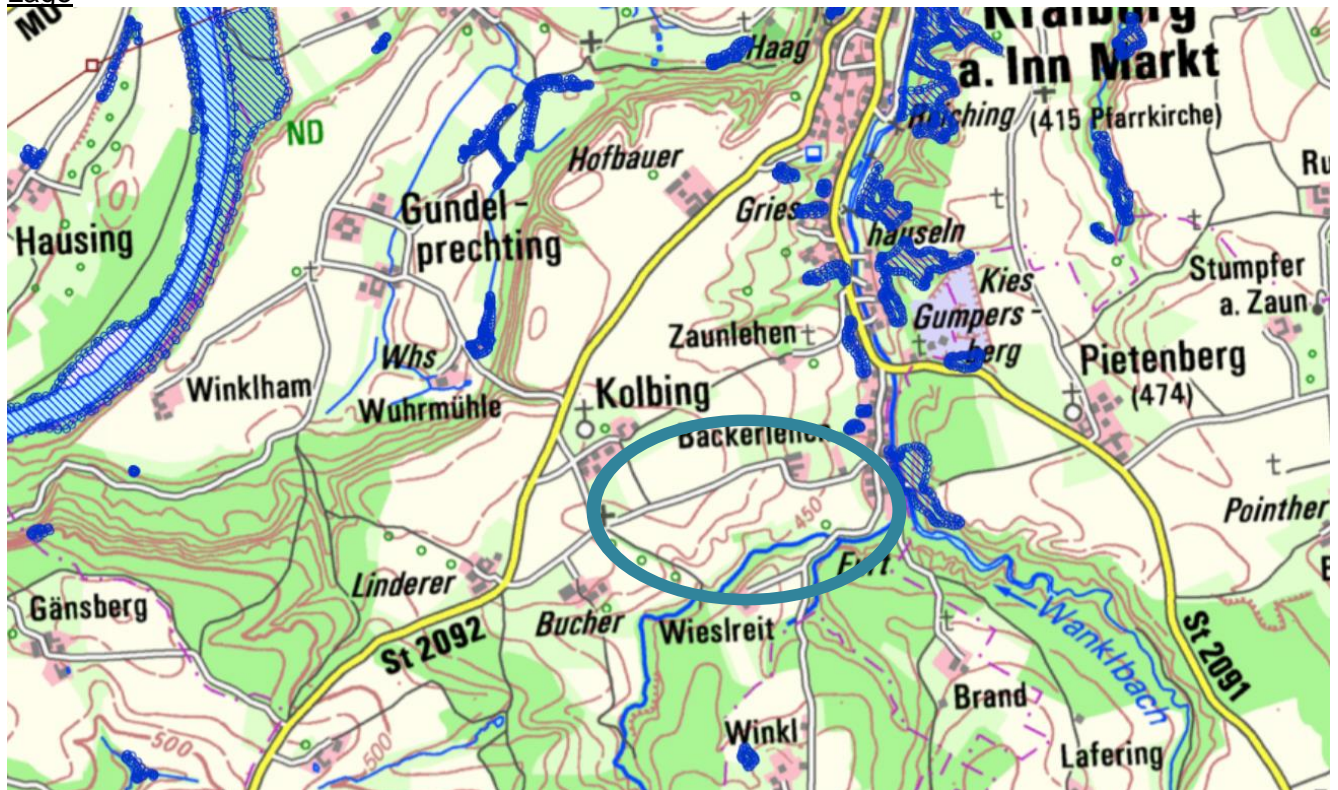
Lage

MÜ

ND

Haag

Kraiburg a. Inn Markt

Hofbauer

Kirching (415 Pfarrkirche)

Ru

Hausing

Gundelprechting

Gries

hauseln

Stumpfer a. Zaun

Kies

Gumpersberg

Zaunlehen

Pietenberg (474)

Whs

Winklham

Wuhrmühle

Kolbing

Backerlehen

Pointher

450

Linderer

Fort

Gänsberg

St 2092

Bucher

Wieslreit

Wanklbach

St 2091

Brand

500

500

Winkl

Lafering